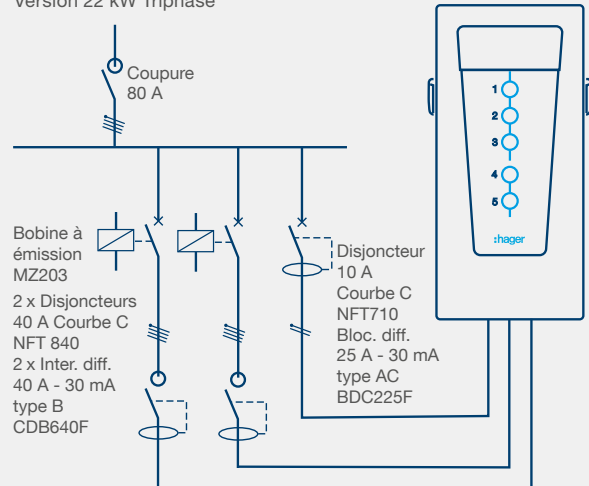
Version 22 kW Triphasé

Coupure
80 A

Bobine à émission
MZ203

2 x Disjoncteurs
40 A Courbe C
NFT 840
2 x Inter. diff.
40 A - 30 mA
type B
CDB640F

Disjoncteur
10 A
Courbe C
NFT710
Bloc. diff.
25 A - 30 mA
type AC
BDC225F

1
2
3
4
5
:hager